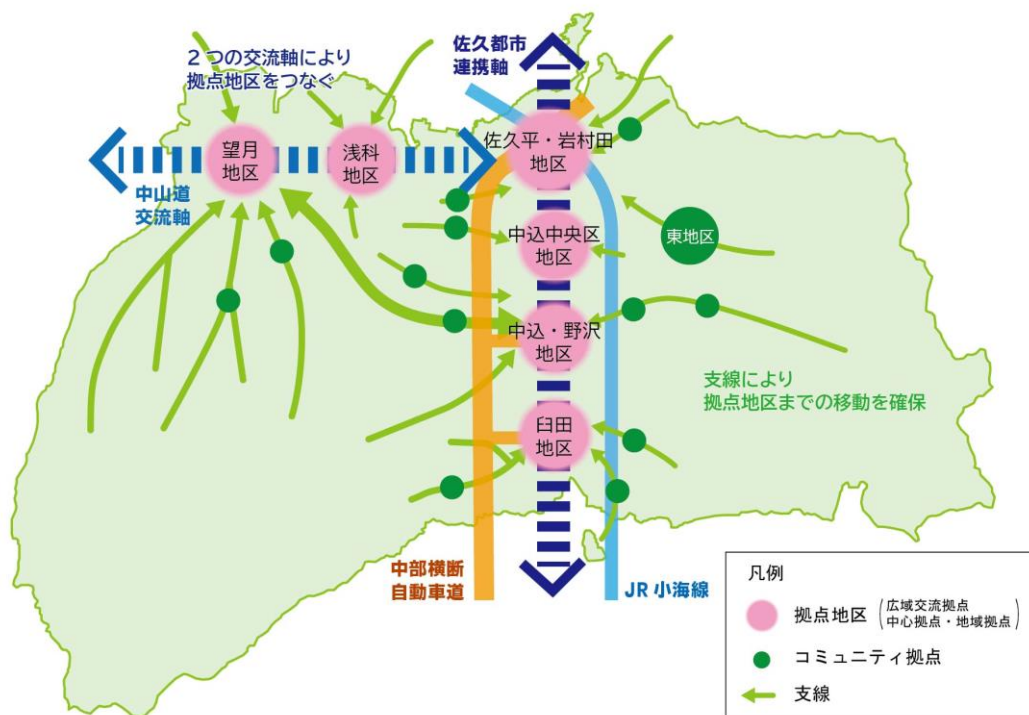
２つの交流軸により
拠点地区をつなぐ

佐久都市
連携軸

望月
地区

浅科
地区

佐久平・岩村田
地区

中山道
交流軸

中込中央区
地区

東地区

中込・野沢
地区

支線により
拠点地区までの移動を確保

臼田
地区

中部横断
自動車道

JR 小海線

凡例

拠点地区（広域交流拠点
中心拠点・地域拠点）

コミュニティ拠点

支線